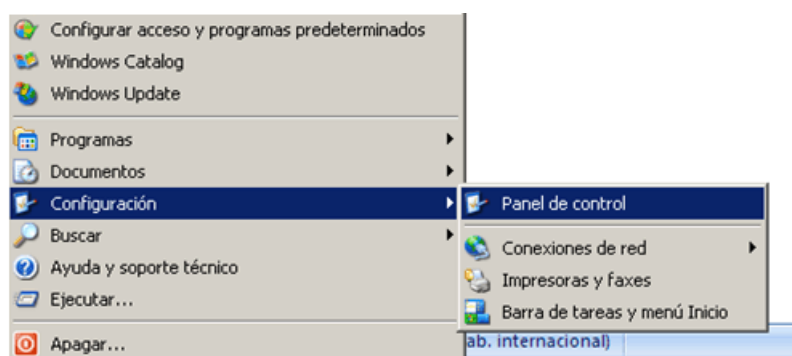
Configurar acceso y programas predeterminados
Windows Catalog
Windows Update
Programas
Documentos
Configuración
Buscar
Ayuda y soporte técnico
Ejecutar...
Apagar...

Panel de control
Conexiones de red
Impresoras y faxes
Barra de tareas y menú Inicio

ab. internacional)